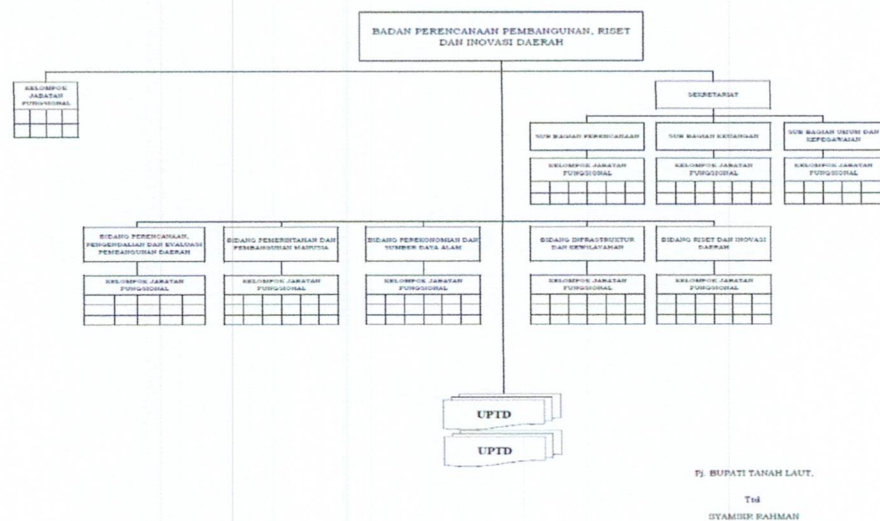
BADAN PERENCANAAN PEMBANGUNAN, RISET DAN INOVASI DAERAH

KELOMPOK JABATAN FUNGSIONAL

SEKRETARIAT

SUB BAGIAN PERENCANAAN

KELOMPOK JABATAN FUNGSIONAL

SUB BAGIAN KEUANGAN

KELOMPOK JABATAN FUNGSIONAL

SUB BAGIAN UMUM DAN KEPEGAWAIAN

KELOMPOK JABATAN FUNGSIONAL

BIDANG PERENCANAAN, PENGENDALIAN DAN EVALUASI PEMBANGUNAN DAERAH

KELOMPOK JABATAN FUNGSIONAL

BIDANG PEMERINTAHAN DAN PEMBANGUNAN MANUSIA

KELOMPOK JABATAN FUNGSIONAL

BIDANG PEREKONOMIAN DAN SUMBER DAYA ALAM

KELOMPOK JABATAN FUNGSIONAL

BIDANG INFRASTRUKTUR DAN KEWILAYAHAN

KELOMPOK JABATAN FUNGSIONAL

BIDANG RISET DAN INOVASI DAERAH

KELOMPOK JABATAN FUNGSIONAL

UPTD

UPTD

Pj. BUPATI TANAH LAUT,

Ttd

SYAMSIR RAHMAN